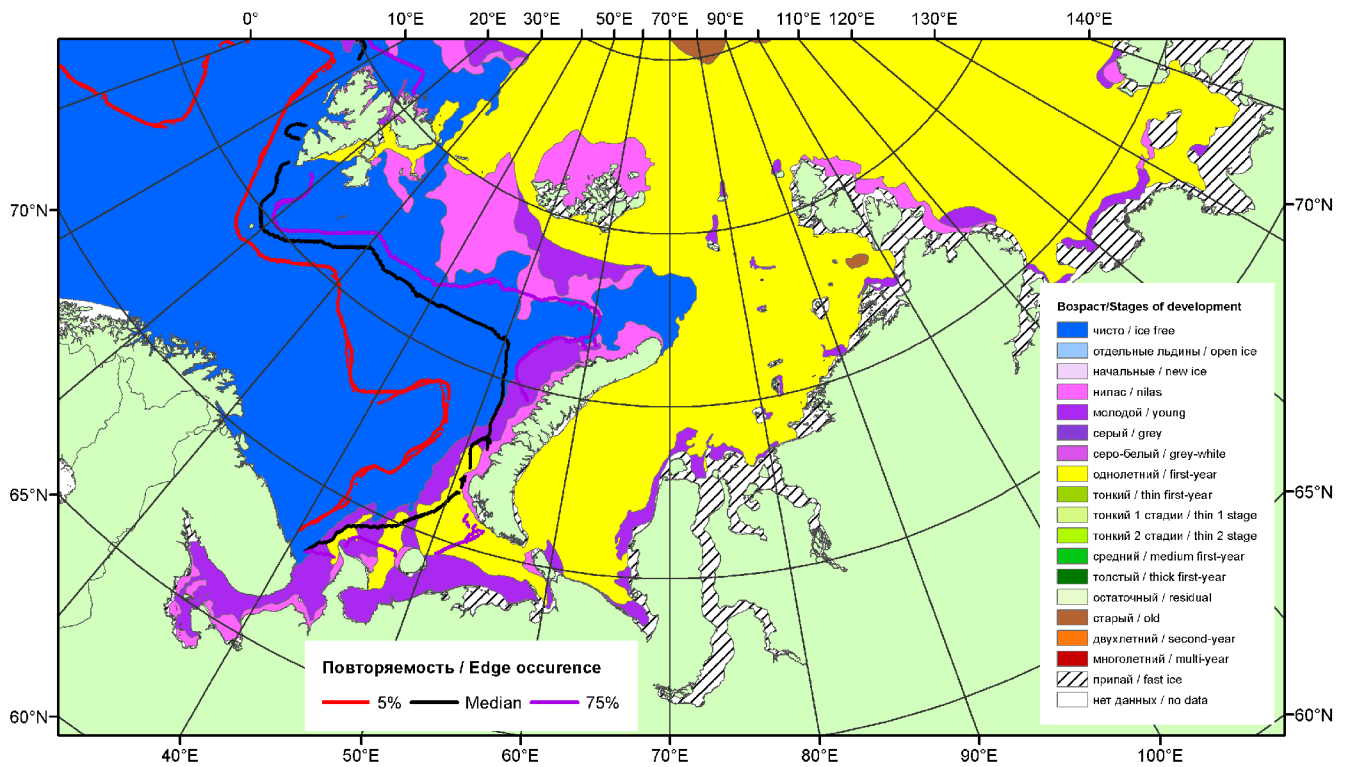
0° 10°E 20°E 30°E 50°E 70°E 90°E 110°E 120°E 130°E 140°E

70°N 65°N 60°N

70°N 65°N 60°N

40°E 50°E 60°E 70°E 80°E 90°E 100°E

Возраст/Stages of development
чисто / ice free
отдельные льдины / open ice
начальные / new ice
нилас / nilas
молодой / young
серый / grey
серо-белый / grey-white
однолетний / first-year
тонкий / thin first-year
тонкий 1 стадии / thin 1 stage
тонкий 2 стадии / thin 2 stage
средний / medium first-year
толстый / thick first-year
остаточный / residual
старый / old
двухлетний / second-year
многолетний / multi-year
припай / fast ice
нет данных / no data

Повторяемость / Edge occurence
5% Median 75%